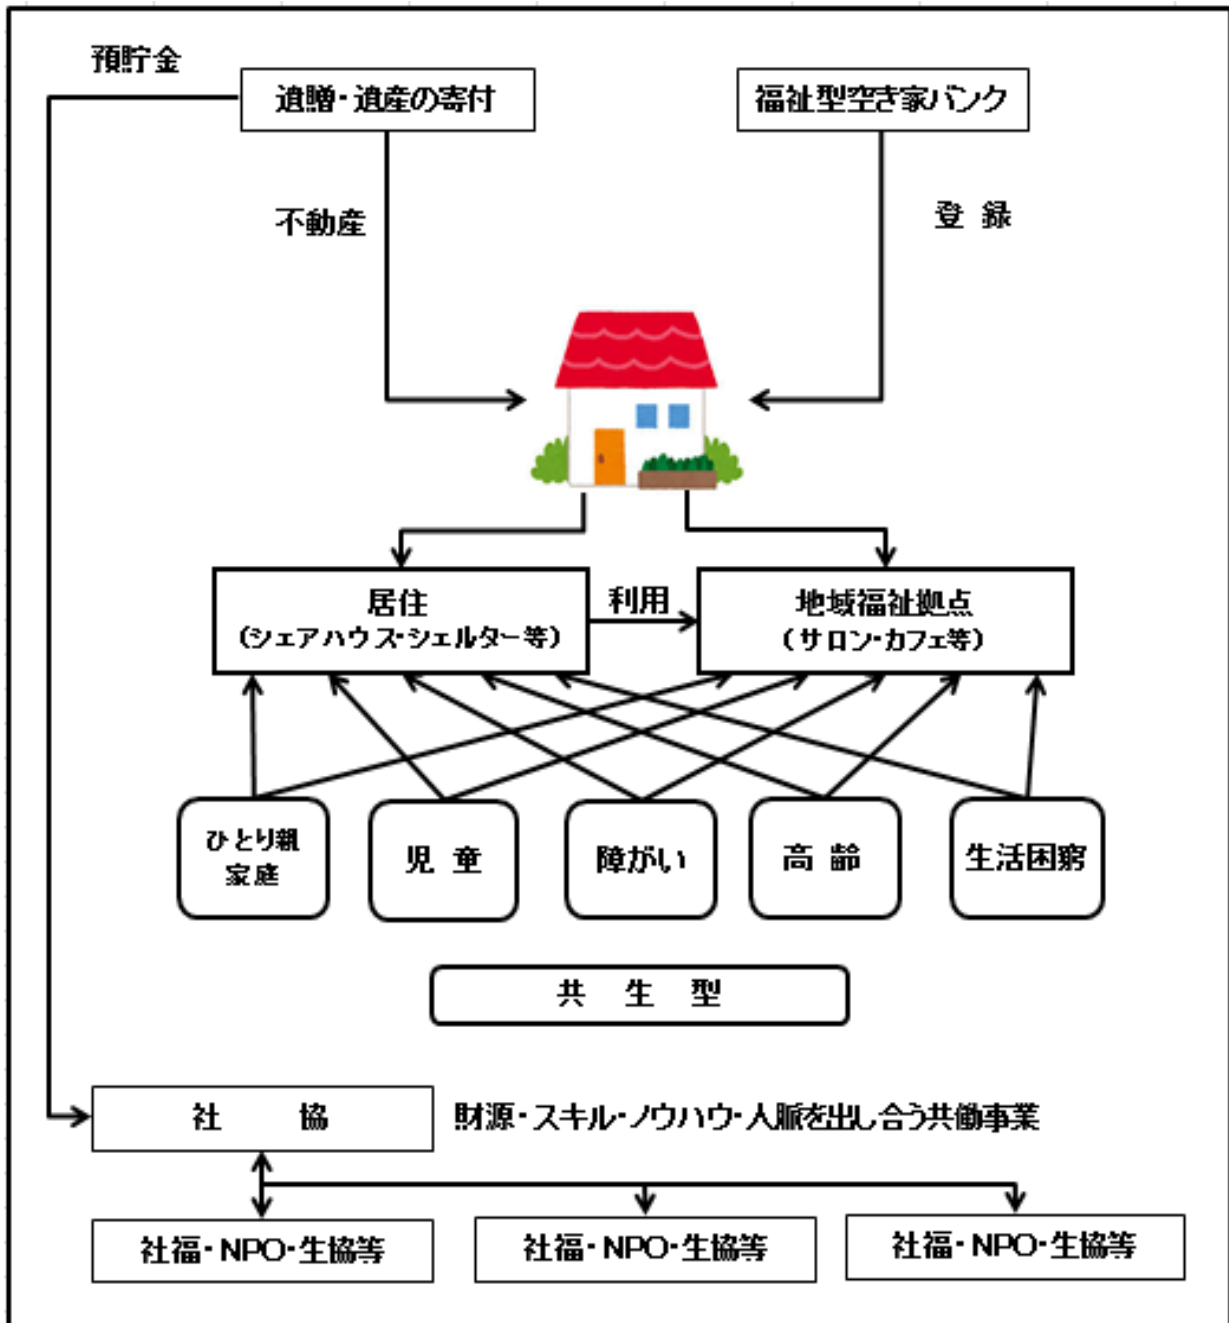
預貯金

遺贈・遺産の寄付

福祉型空き家バンク

不動産

登 録

居住
（シェアハウス・シェルター等）

利用

地域福祉拠点
（サロン・カフェ等）

ひとり親家庭

児 童

障がい

高 齢

生活困窮

共 生 型

社 協

財源・スキル・ノウハウ・人脈を出し合う共働事業

社福・NPO・生協等

社福・NPO・生協等

社福・NPO・生協等